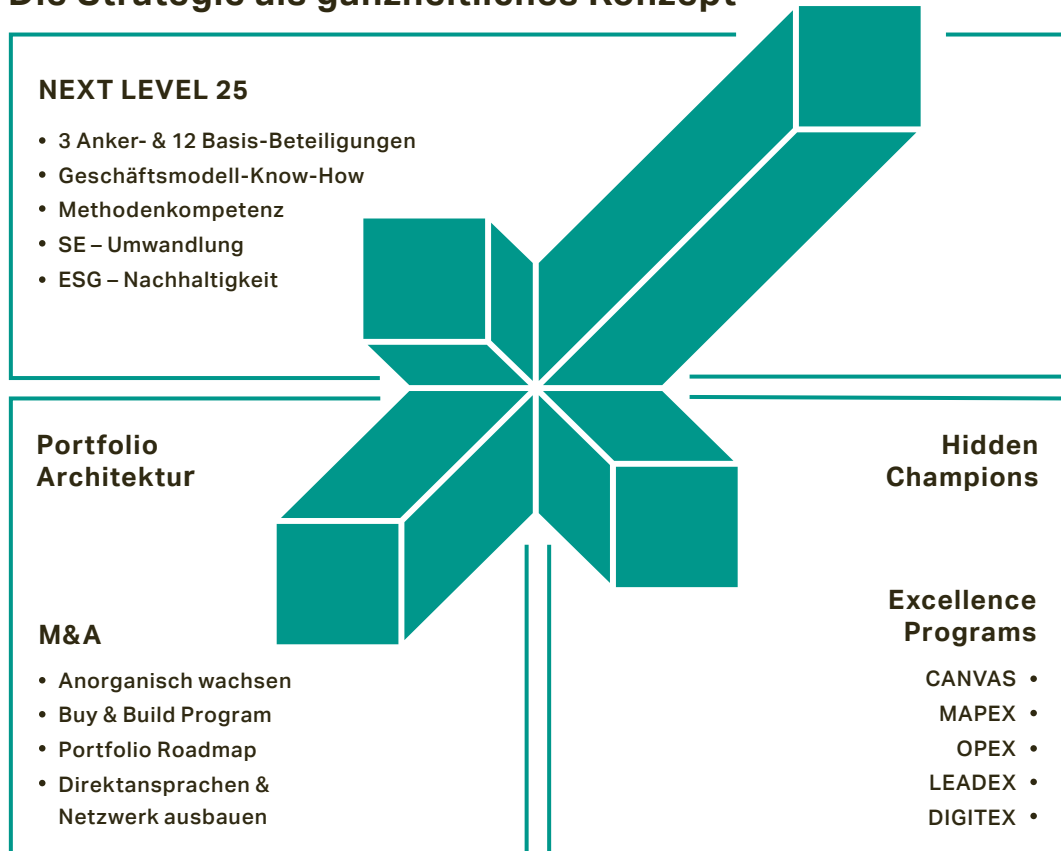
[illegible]

NEXT LEVEL 25

• 3 Anker- & 12 Basis-Beteiligungen
• Geschäftsmodell-Know-How
• Methodenkompetenz
• SE – Umwandlung
• ESG – Nachhaltigkeit

Portfolio Architektur

Hidden Champions

M&A

• Anorganisch wachsen
• Buy & Build Program
• Portfolio Roadmap
• Direktansprachen & Netzwerk ausbauen

Excellence Programs

CANVAS •
MAPEX •
OPEX •
LEADEX •
DIGITEX •